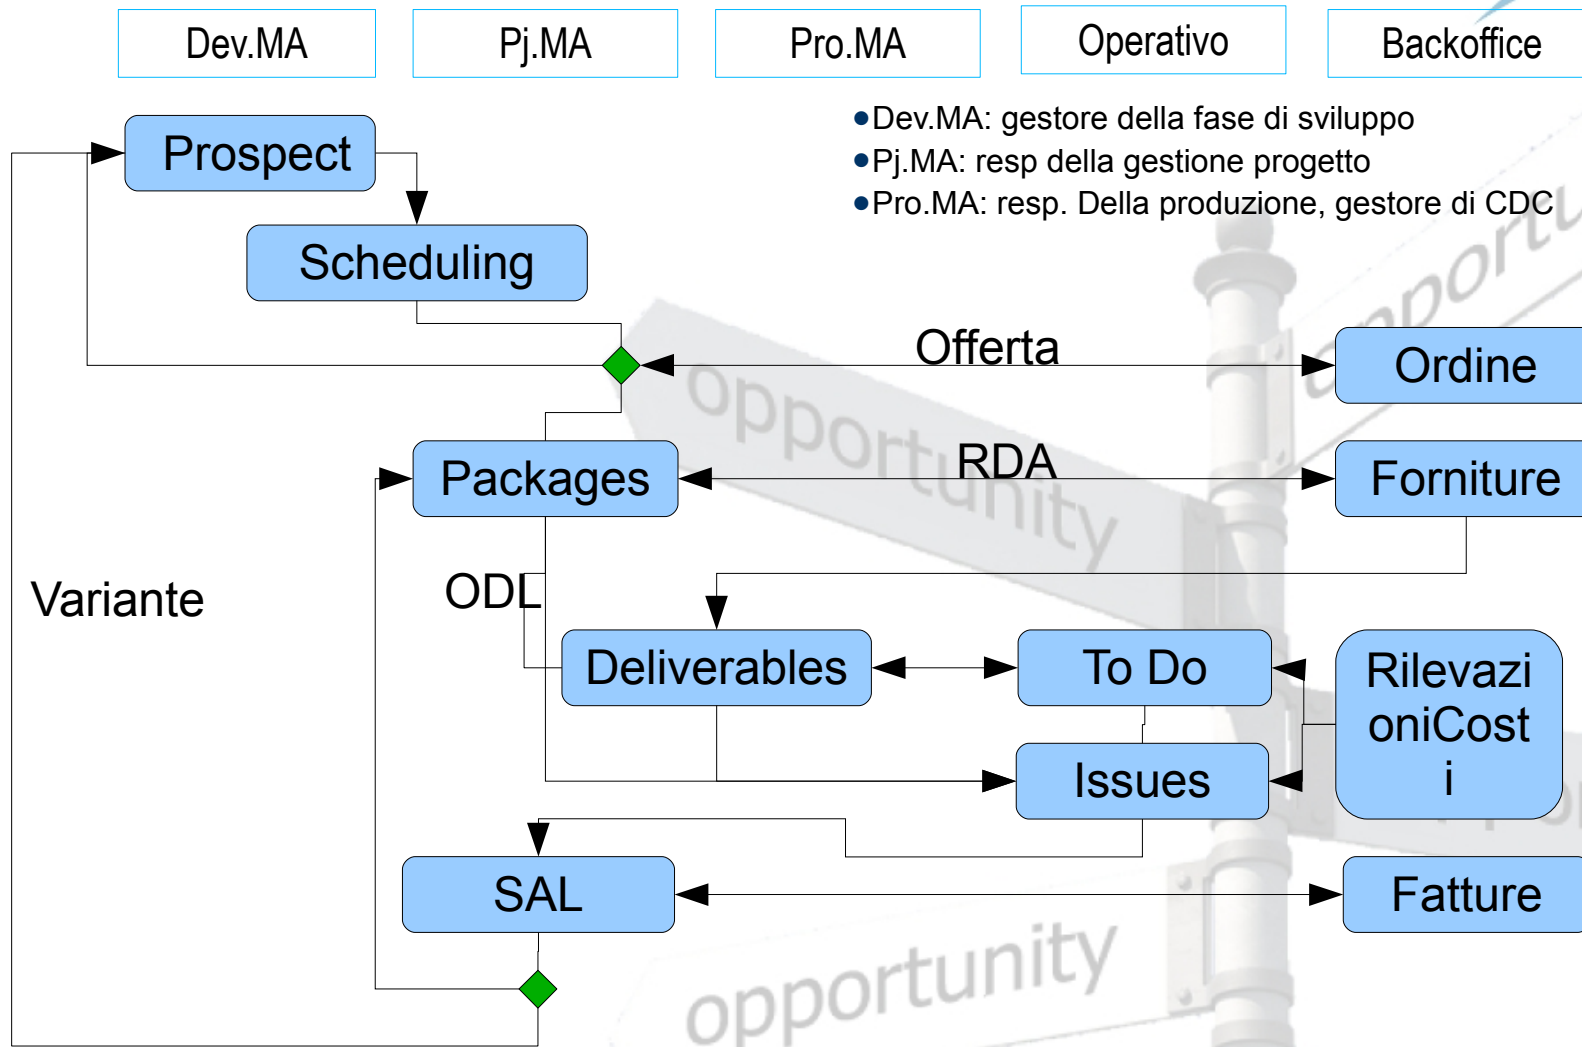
Dev.MA

Pj.MA

Pro.MA

Operativo

Backoffice

●Dev.MA: gestore della fase di sviluppo
●Pj.MA: resp della gestione progetto
●Pro.MA: resp. Della produzione, gestore di CDC

Prospect

Scheduling

Offerta

Ordine

Packages

RDA

Forniture

Variante

ODL

Deliverables

To Do

Rilevazi oniCost i

Issues

SAL

Fatture

opportunity

opportunity